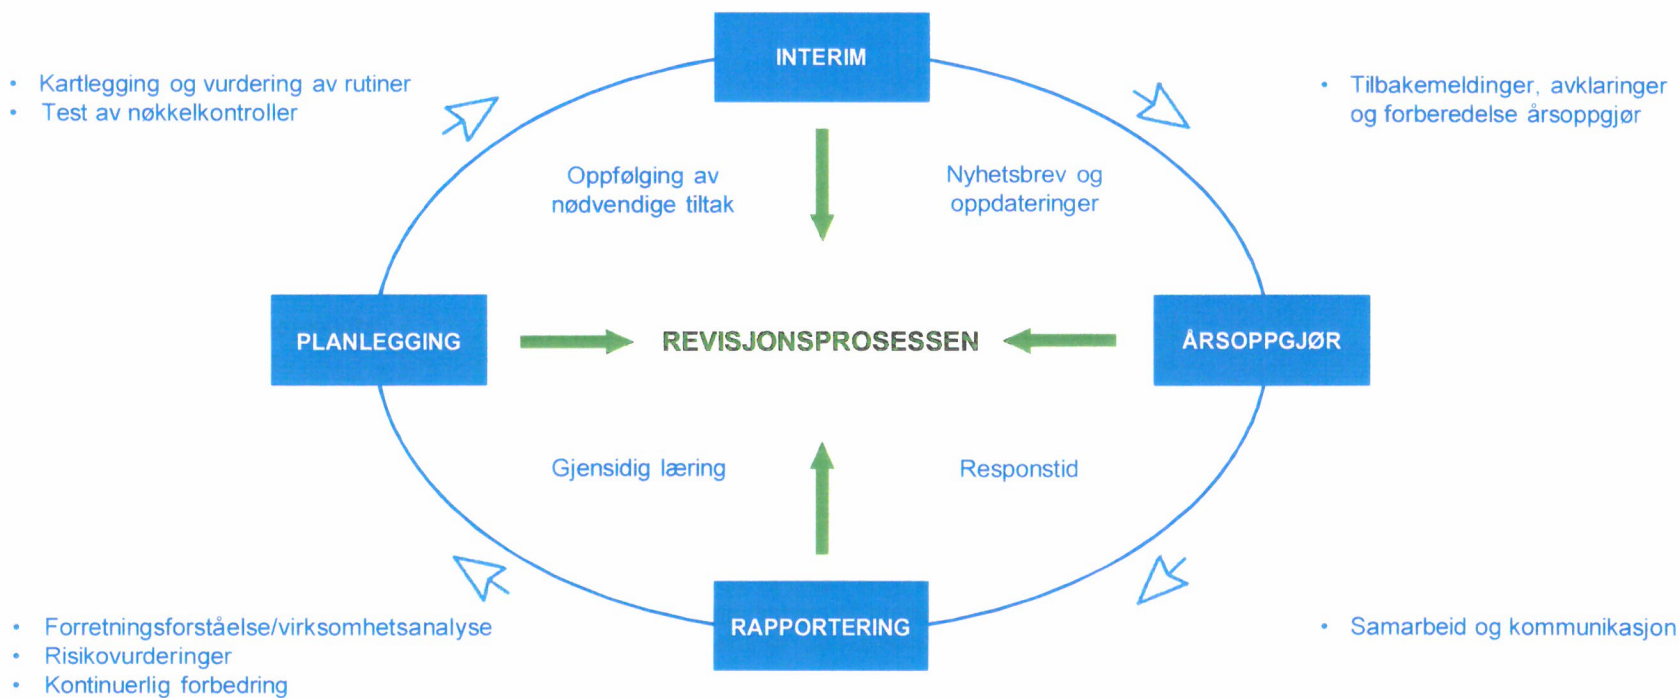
INTERIM

• Kartlegging og vurdering av rutiner
• Test av nøkkelkontroller

• Tilbakemeldinger, avklaringer og forberedelse årsoppgjør

Oppfølging av nødvendige tiltak

Nyhetsbrev og oppdateringer

PLANLEGGING

REVISJONSPROSESSEN

ÅRSOPPGJØR

Gjensidig læring

Responstid

RAPPORTERING

• Forretningsforståelse/virksomhetsanalyse
• Risikovurderinger
• Kontinuerlig forbedring

• Samarbeid og kommunikasjon